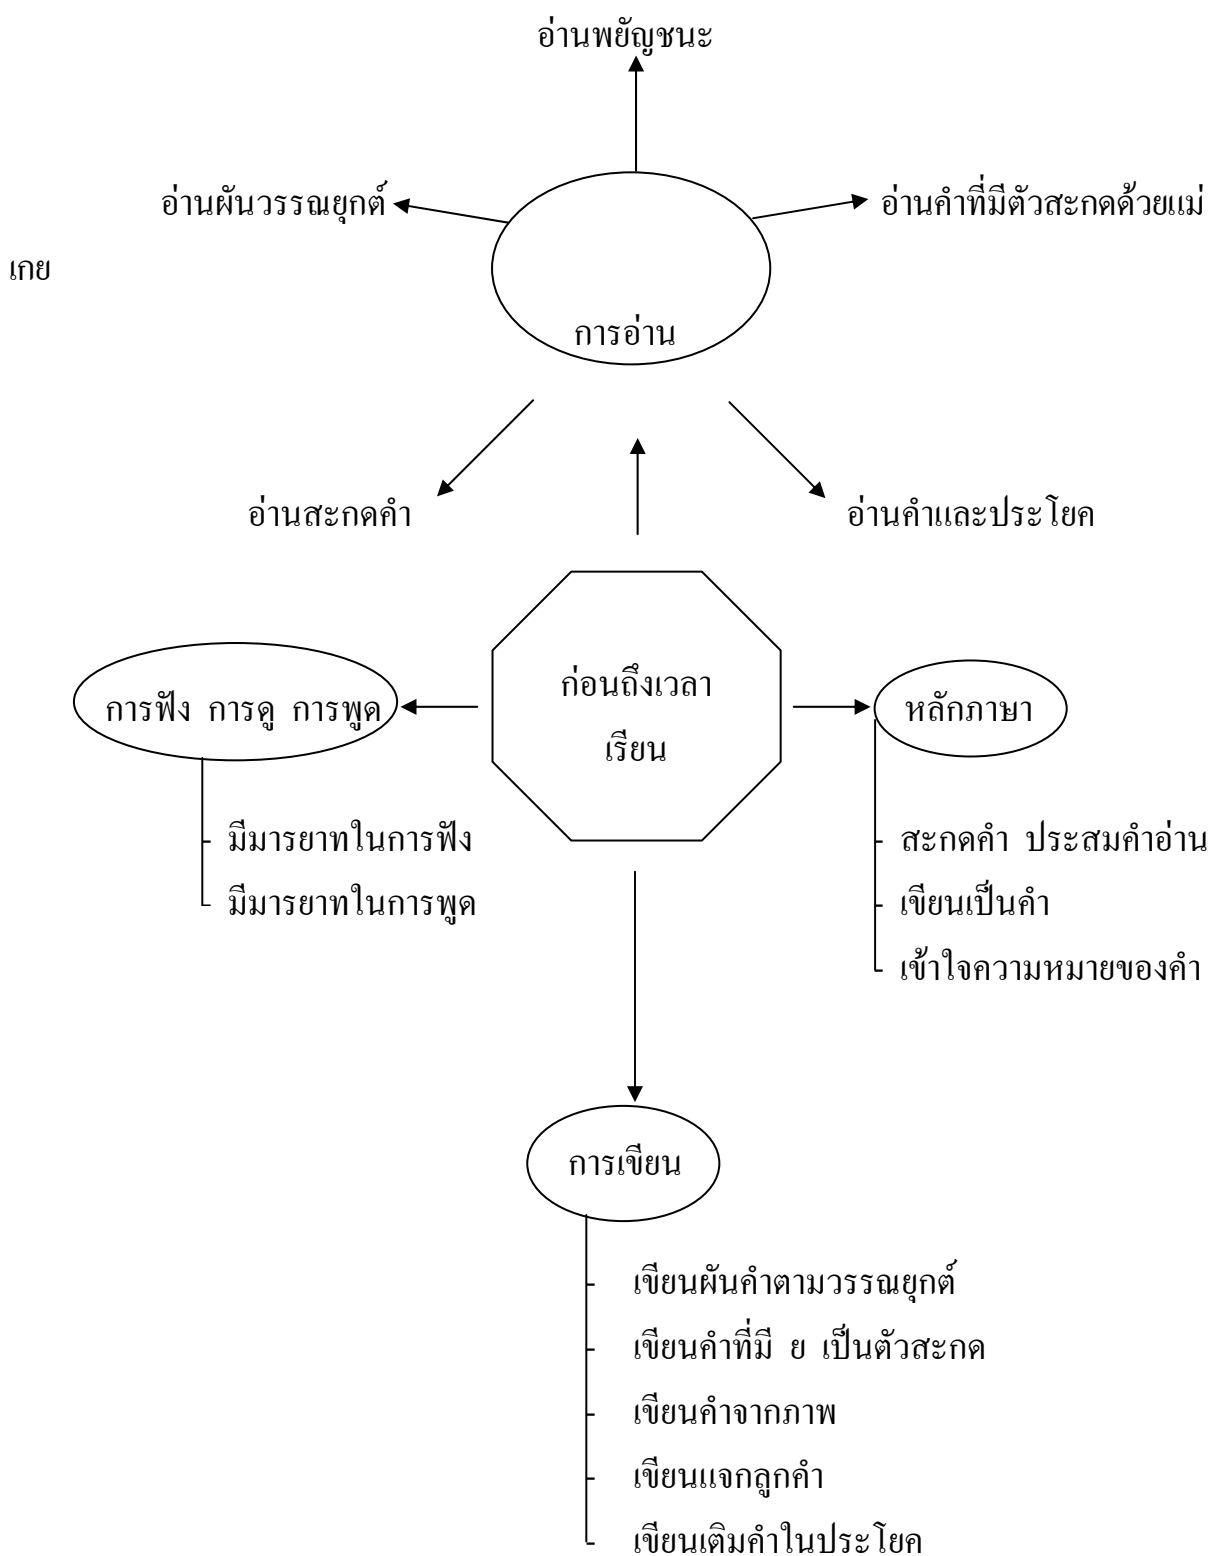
อ่านพยัญชนะ

อ่านผันวรรณยุกต์

อ่านคำที่มีตัวสะกดด้วยแม่

เกย

การอ่าน

อ่านสะกดคำ

อ่านคำและประโยค

การฟัง การดู การพูด

ก่อนถึงเวลาเรียน

หลักภาษา

มีมารยาทในการฟัง
มีมารยาทในการพูด

สะกดคำ ประสมคำอ่าน
เขียนเป็นคำ
เข้าใจความหมายของคำ

การเขียน

เขียนผันคำตามวรรณยุกต์
เขียนคำที่มี ย เป็นตัวสะกด
เขียนคำจากภาพ
เขียนแจกลูกคำ
เขียนเติมคำในประโยค